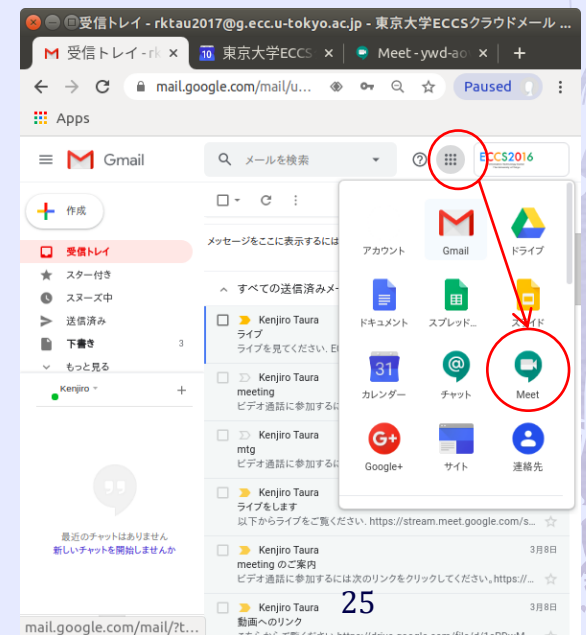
受信トレイ - rktau2017@g.ecc.u-tokyo.ac.jp - 東京大学ECCSクラウドメール

受信トレイ - rk

東京大学ECCS

Meet - ywd-ao

mail.google.com/mail/u...

Paused

Apps

Gmail

メールを検索

ECCS2016

作成

受信トレイ

スター付き

スヌーズ中

送信済み

下書き 3

もっと見る

Kenjiro

最近のチャットはありません
新しいチャットを開始しませんか

メッセージをここに表示するには

すべての送信済みメー

Kenjiro Taura
ライブ
ライブを見てください。E

Kenjiro Taura
meeting
ビデオ通話に参加するに

Kenjiro Taura
mtg
ビデオ通話に参加するに

Kenjiro Taura
ライブをします
以下からライブをご覧ください。https://stream.meet.google.com/s...

Kenjiro Taura 3月8日
meeting のご案内
ビデオ通話に参加するには次のリンクをクリックしてください。https://...

Kenjiro Taura 3月8日
動画へのリンク

アカウント

Gmail

ドライブ

ドキュメント

スプレッド...

スライド

31
カレンダー

チャット

Meet

Google+

サイト

連絡先

mail.google.com/mail/?t...

25